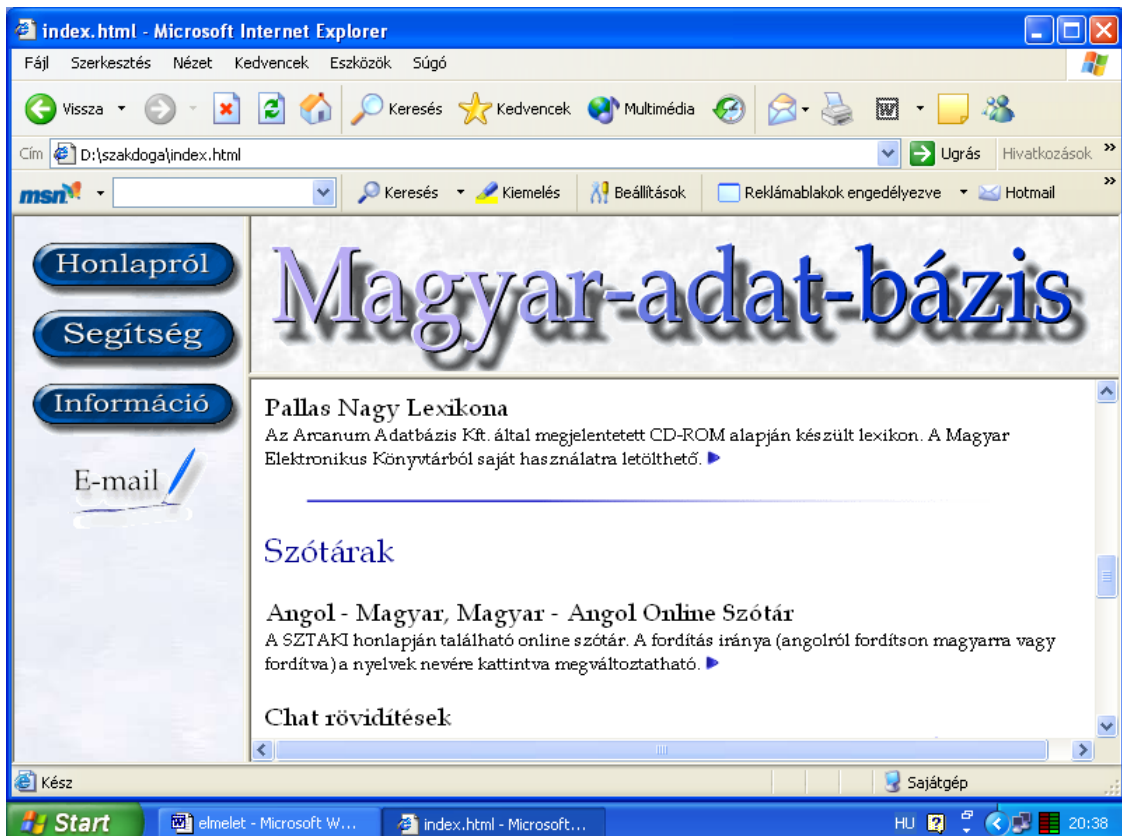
index.html - Microsoft Internet Explorer

Fájl Szerkesztés Nézet Kedvencek Eszközök Súgó

Vissza Keresés Kedvencek Multimédia

Cím D:\szakdoga\index.html Ugrás Hivatkozások

msn Keresés Kiemelés Beállítások Reklámablakok engedélyezve Hotmail

Honlapról
Segítség
Információ
E-mail

Magyar-adat-bázis

Pallas Nagy Lexikona
Az Arcanum Adatbázis Kft. által megjelentetett CD-ROM alapján készült lexikon. A Magyar Elektronikus Könyvtárból saját használatra letölthető.

Szótárak

Angol - Magyar, Magyar - Angol Online Szótár
A SZTAKI honlapján található online szótár. A fordítás iránya (angolról fordítson magyarra vagy fordítva) a nyelvek nevére kattintva megváltoztatható.

Chat rövidítések

Kész Sajátgép

Start elmelet - Microsoft W... index.html - Microsoft... HU 20:38